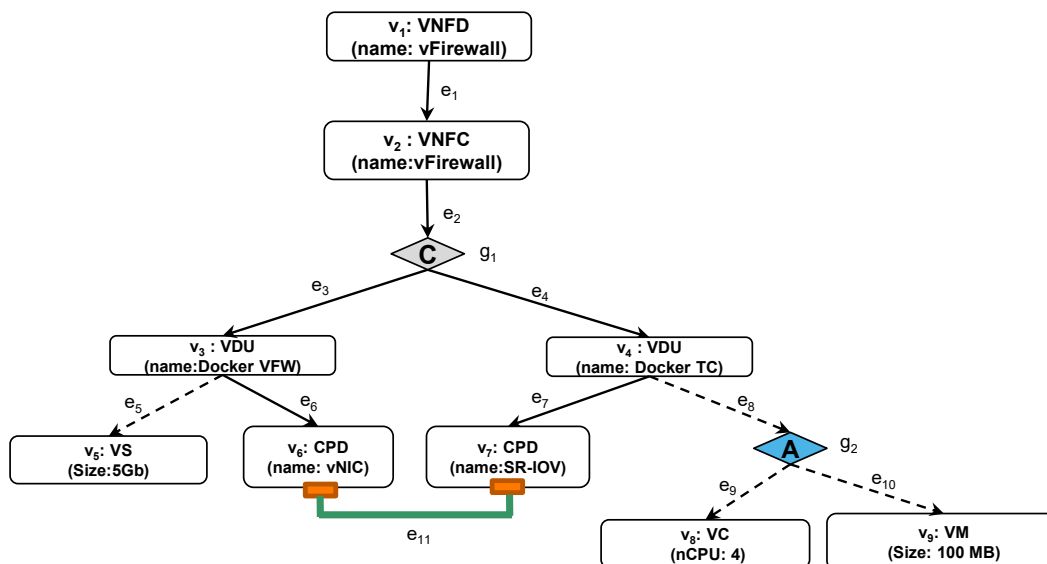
$v_1$: VNFD (name: vFirewall)

$e_1$

$v_2$ : VNFC (name:vFirewall)

$e_2$

C

$g_1$

$e_3$

$e_4$

$v_3$ : VDU (name:Docker VFW)

$v_4$ : VDU (name: Docker TC)

$e_5$

$e_6$

$e_7$

$e_8$

$v_5$: VS (Size:5Gb)

$v_6$: CPD (name: vNIC)

$v_7$: CPD (name:SR-IOV)

A

$g_2$

$e_9$

$e_{10}$

$e_{11}$

$v_8$: VC (nCPU: 4)

$v_9$: VM (Size: 100 MB)